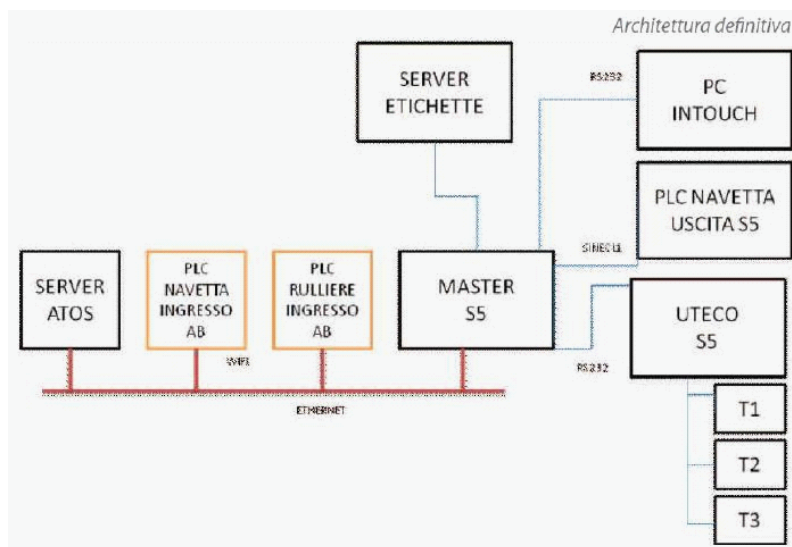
Architettura definitiva

SERVER ETICHETTE

RS232

PC INTOUCH

PLC NAVETTA USCITA S5

SINEC L1

SERVER ATOS

PLC NAVETTA INGRESSO AB

PLC RULLIERE INGRESSO AB

MASTER S5

UTECO S5

SWR1

RS232

ETHERNET

T1

T2

T3